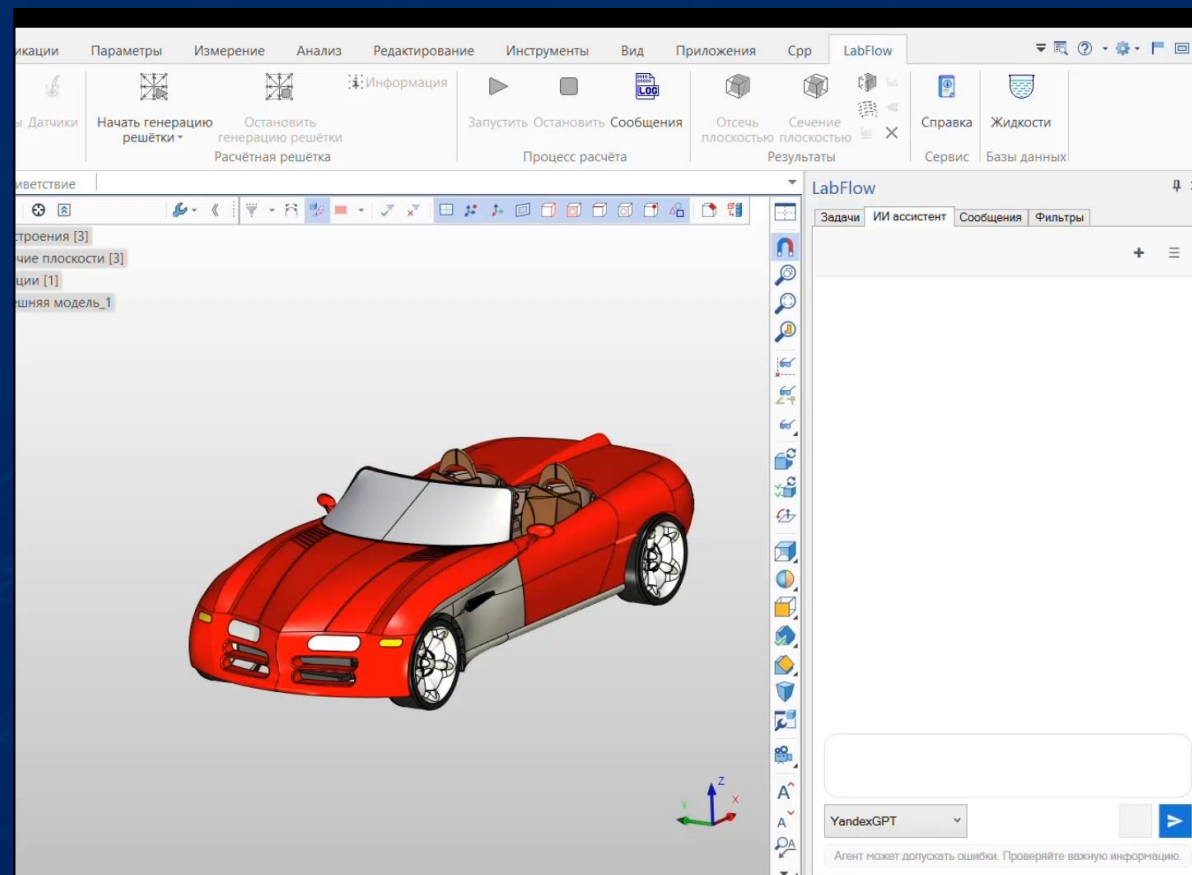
икации Параметры Измерение Анализ Редактирование Инструменты Вид Приложения Срр LabFlow

ы Датчики Начать генерацию решётки Остановить генерацию решётки Информация
Расчётная решётка

Запустить Остановить Сообщения
Процесс расчёта

Отсечь плоскостью Сечение плоскостью
Результаты

Справка
Сервис

Жидкости
Базы данных

иветствие

строения [3]
чие плоскости [3]
ции [1]
ешняя модель_1

LabFlow

Задачи ИИ ассистент Сообщения Фильтры

YandexGPT

Агент может допускать ошибки. Проверяйте важную информацию.